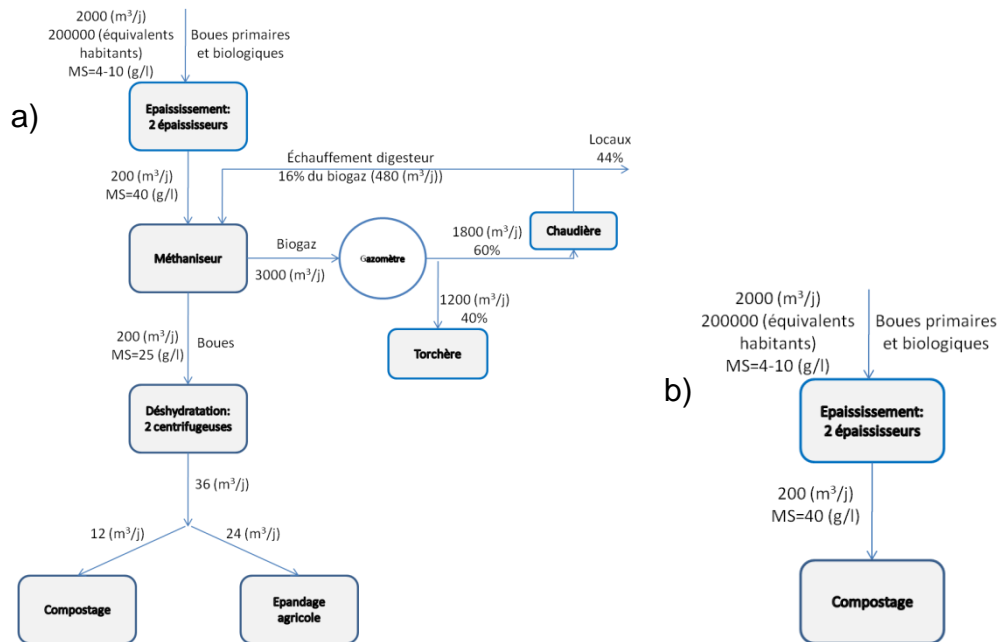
a)

2000 (m$^3$/j)
200000 (équivalents habitants)
MS=4-10 (g/l)

Boues primaires et biologiques

Epaississement:
2 épaississeurs

200 (m$^3$/j)
MS=40 (g/l)

Échauffement digesteur
16% du biogaz (480 (m$^3$/j))

Locaux
44%

Méthaniseur

Biogaz
3000 (m$^3$/j)

Gazomètre

1800 (m$^3$/j)
60%

Chaudière

1200 (m$^3$/j)
40%

Torchère

200 (m$^3$/j)
MS=25 (g/l)

Boues

Déshydratation:
2 centrifugeuses

36 (m$^3$/j)

12 (m$^3$/j)

24 (m$^3$/j)

Compostage

Epandage agricole

b)

2000 (m$^3$/j)
200000 (équivalents habitants)
MS=4-10 (g/l)

Boues primaires et biologiques

Epaississement:
2 épaississeurs

200 (m$^3$/j)
MS=40 (g/l)

Compostage